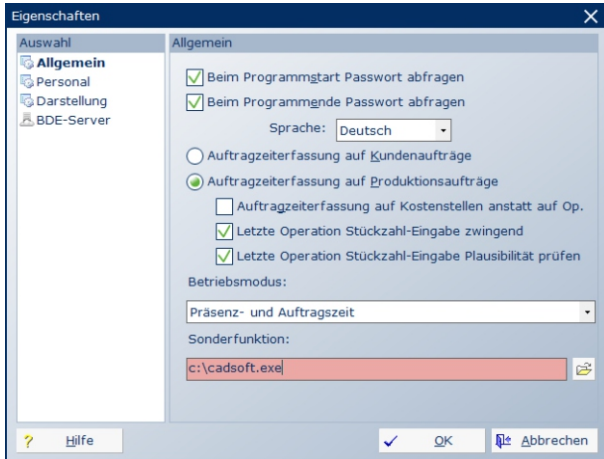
Eigenschaften

Auswahl
Allgemein
Personal
Darstellung
BDE-Server

Allgemein

Beim Programmstart Passwort abfragen
Beim Programmende Passwort abfragen
Sprache: Deutsch
Auftragzeiterfassung auf Kundenaufträge
Auftragzeiterfassung auf Produktionsaufträge
Auftragzeiterfassung auf Kostenstellen anstatt auf Op.
Letzte Operation Stückzahl-Eingabe zwingend
Letzte Operation Stückzahl-Eingabe Plausibilität prüfen

Betriebsmodus:
Präsenz- und Auftragszeit

Sonderfunktion:
c:\cadsoft.exe

Hilfe
OK
Abbrechen